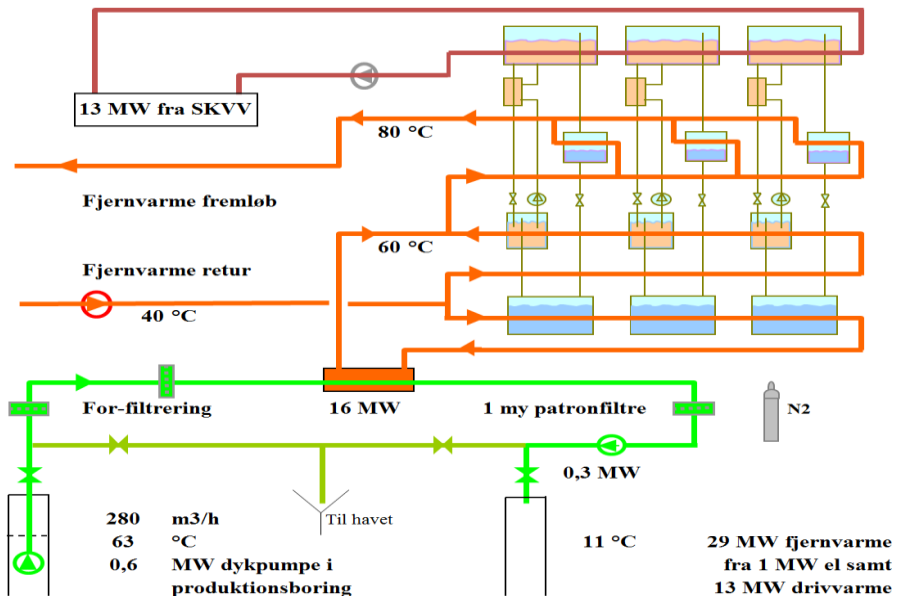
13 MW fra SKVV

80 °C

Fjernvarme fremløb

60 °C

Fjernvarme retur

40 °C

For-filtrering

16 MW

1 my patronfiltre

N2

0,3 MW

Til havet

280 m3/h
63 °C
0,6 MW dykpumpe i produktionsboring

11 °C

29 MW fjernvarme fra 1 MW el samt 13 MW drivvarme